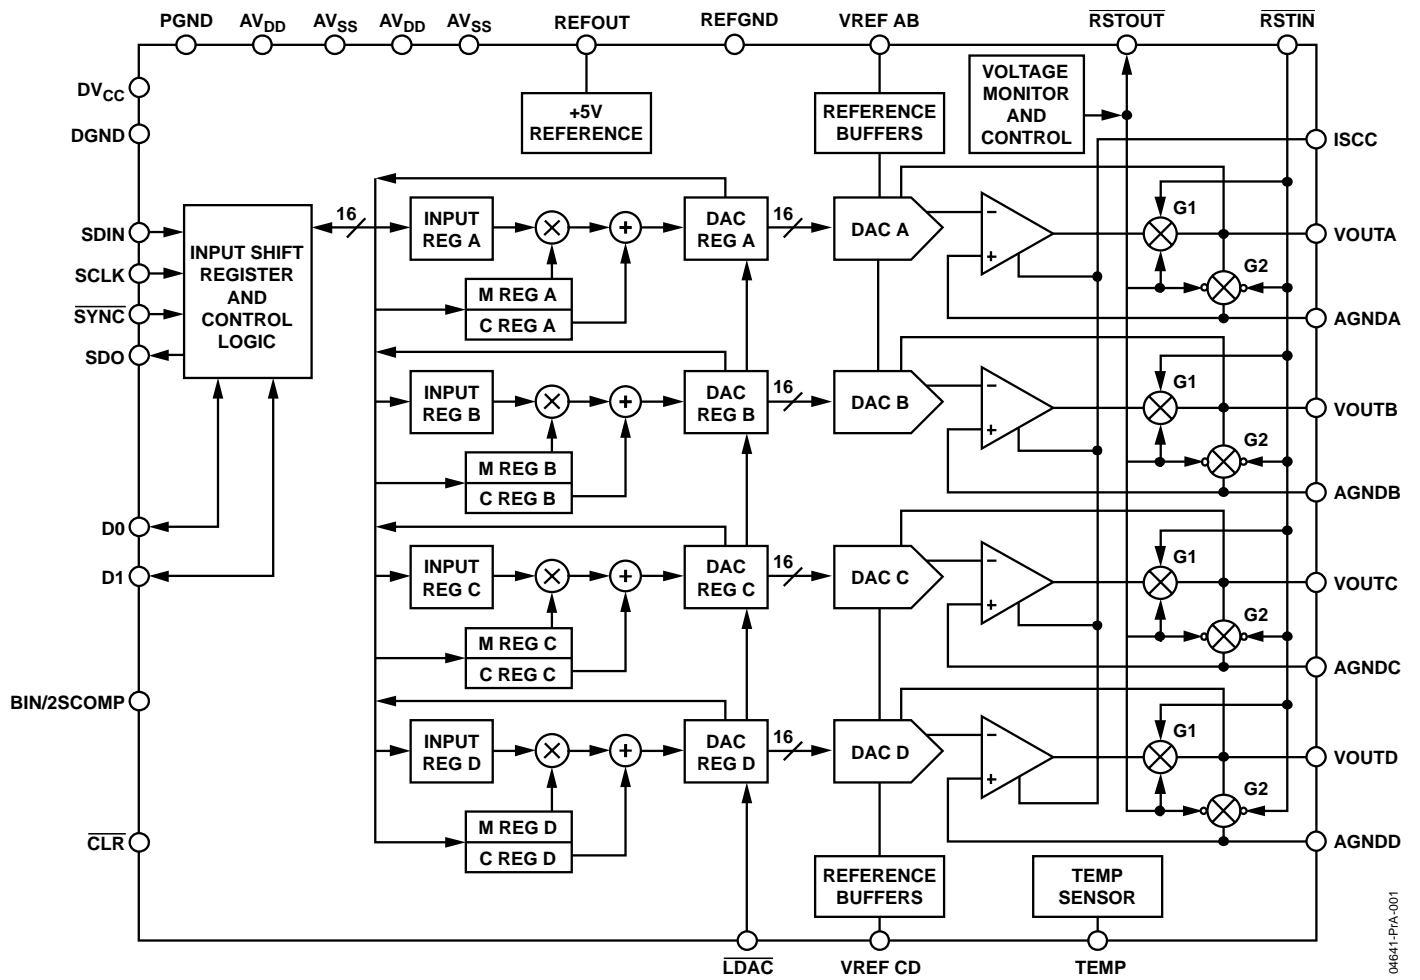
PGND AV$_{DD}$ AV$_{SS}$ AV$_{DD}$ AV$_{SS}$ REFOUT REFGND VREF AB $\overline{RSTOUT}$ $\overline{RSTIN}$

DV$_{CC}$

DGND

+5V REFERENCE

REFERENCE BUFFERS

VOLTAGE MONITOR AND CONTROL

ISCC

SDIN

SCLK

$\overline{SYNC}$

SDO

INPUT SHIFT REGISTER AND CONTROL LOGIC

16

INPUT REG A

M REG A

C REG A

DAC REG A

16

DAC A

G1

G2

VOUTA

AGNDA

INPUT REG B

M REG B

C REG B

DAC REG B

16

DAC B

G1

G2

VOUTB

AGNDB

D0

D1

INPUT REG C

M REG C

C REG C

DAC REG C

16

DAC C

G1

G2

VOUTC

AGNDC

BIN/2SCOMP

INPUT REG D

M REG D

C REG D

DAC REG D

16

DAC D

G1

G2

VOUTD

AGNDD

$\overline{CLR}$

REFERENCE BUFFERS

TEMP SENSOR

$\overline{LDAC}$ VREF CD TEMP

04641-PrA-001